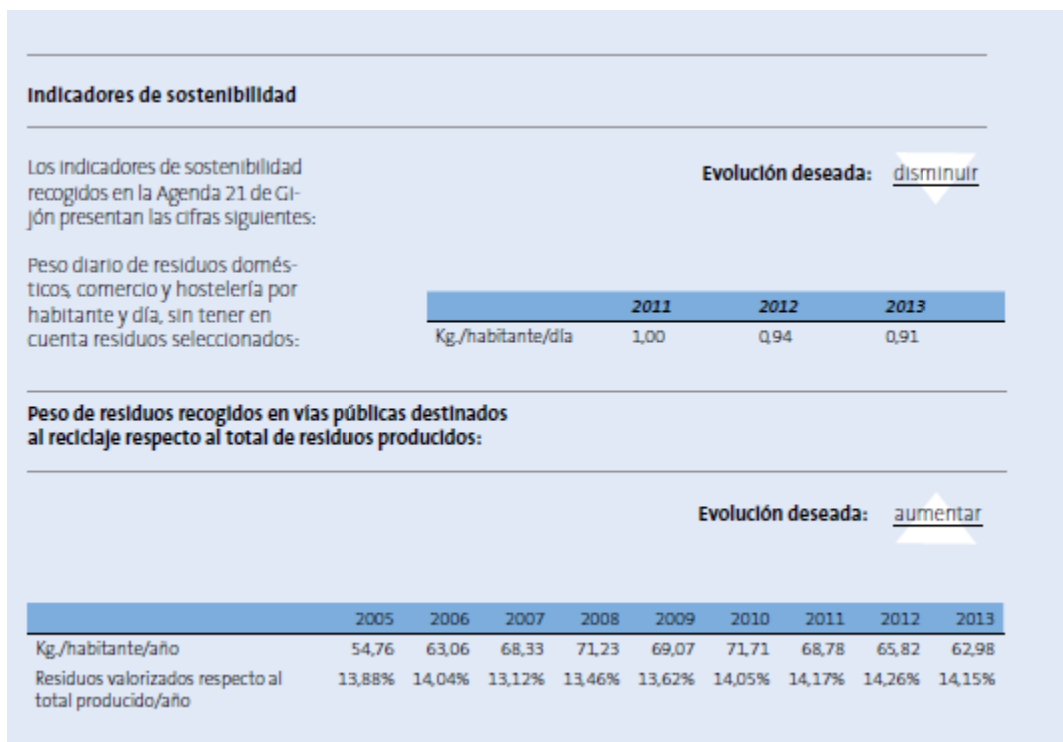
Indicadores de sostenibilidad

Los indicadores de sostenibilidad recogidos en la Agenda 21 de Gijón presentan las cifras siguientes:

Evolución deseada: disminuir

Peso diario de residuos domésticos, comercio y hostelería por habitante y día, sin tener en cuenta residuos seleccionados:

| | 2011 | 2012 | 2013 |
|---|---|---|---|
| Kg./habitante/día | 1,00 | 0,94 | 0,91 |

Peso de residuos recogidos en vías públicas destinados al reciclaje respecto al total de residuos producidos:

Evolución deseada: aumentar

| | 2005 | 2006 | 2007 | 2008 | 2009 | 2010 | 2011 | 2012 | 2013 |
|---|---|---|---|---|---|---|---|---|---|
| Kg./habitante/año | 54,76 | 63,06 | 68,33 | 71,23 | 69,07 | 71,71 | 68,78 | 65,82 | 62,98 |
| Residuos valorizados respecto al total producido/año | 13,88% | 14,04% | 13,12% | 13,46% | 13,62% | 14,05% | 14,17% | 14,26% | 14,15% |